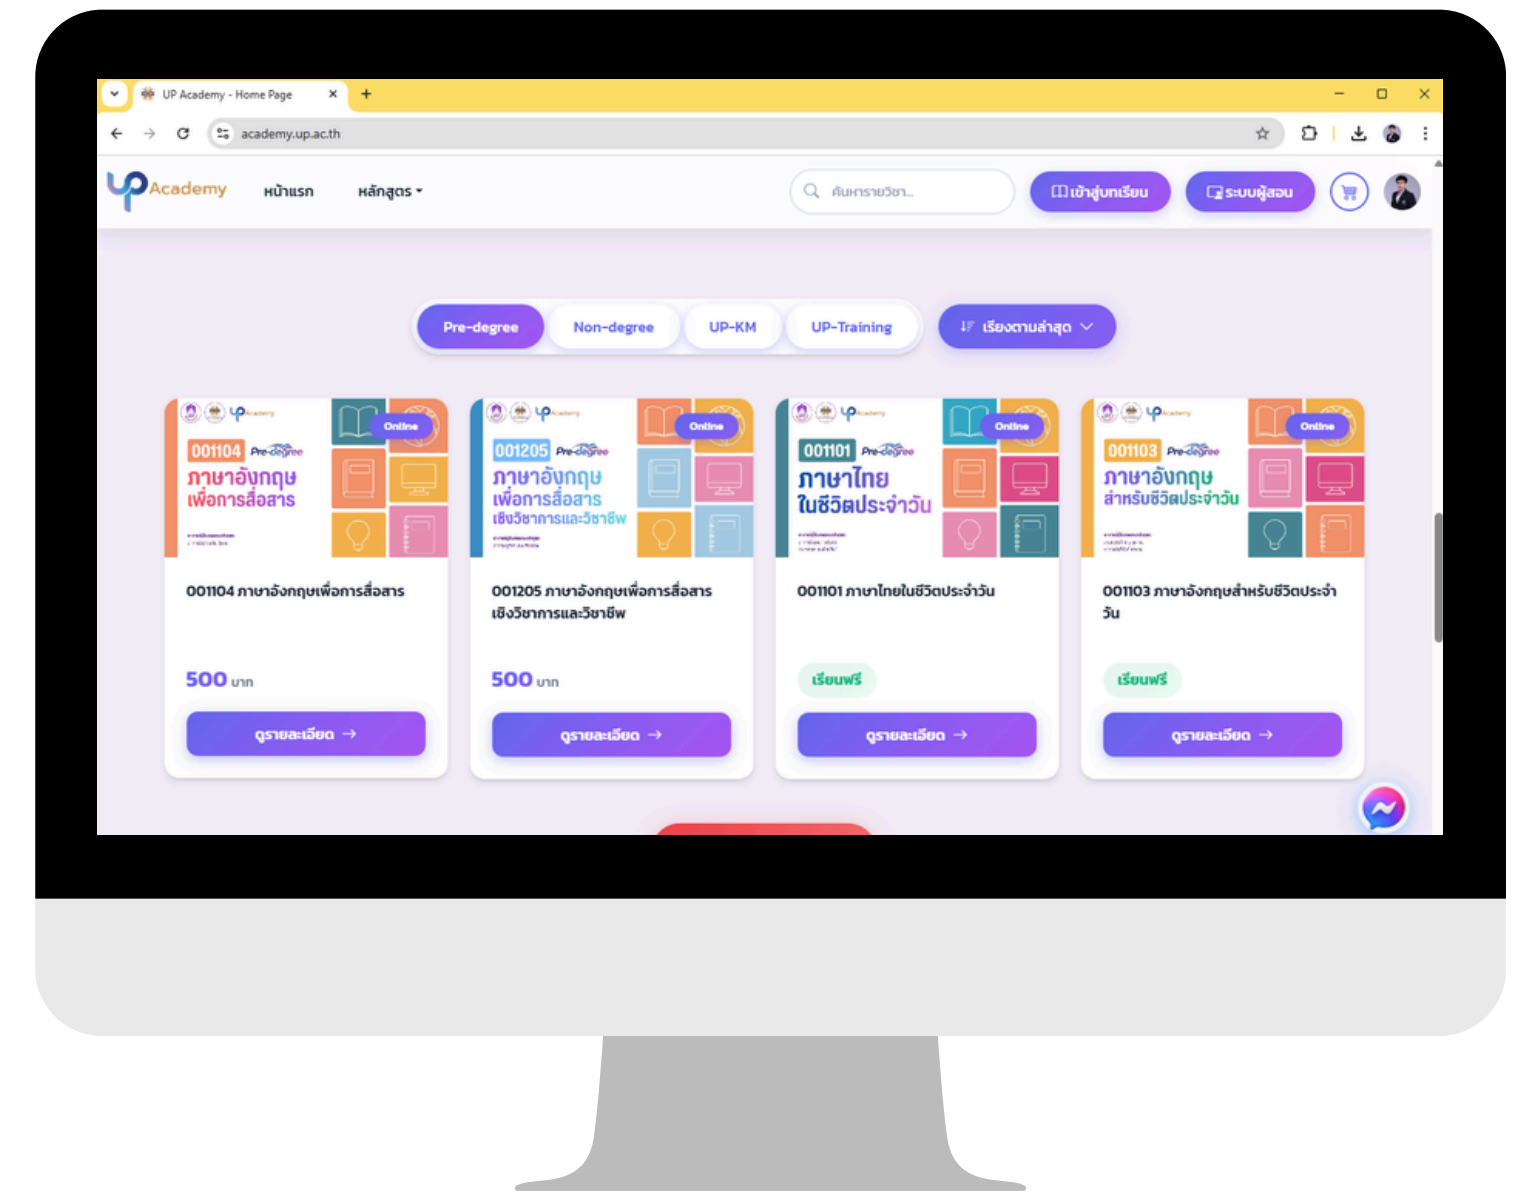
UP Academy - Home Page
academy.up.ac.th

UP Academy
หน้าแรก
หลักสูตร
ค้นหารายวิชา...
เข้าสู่บทเรียน
ระบบผู้สอน

Pre-degree
Non-degree
UP-KM
UP-Training
เรียงตามล่าสุด

Online
001104 Pre-degree
ภาษาอังกฤษ เพื่อการสื่อสาร
001104 ภาษาอังกฤษเพื่อการสื่อสาร
500 บาท
ดูรายละเอียด →

Online
001205 Pre-degree
ภาษาอังกฤษ เพื่อการสื่อสาร เชิงวิชาการและวิชาชีพ
001205 ภาษาอังกฤษเพื่อการสื่อสารเชิงวิชาการและวิชาชีพ
500 บาท
ดูรายละเอียด →

Online
001101 Pre-degree
ภาษาไทย ในชีวิตประจำวัน
001101 ภาษาไทยในชีวิตประจำวัน
เรียนฟรี
ดูรายละเอียด →

Online
001103 Pre-degree
ภาษาอังกฤษ สำหรับชีวิตประจำวัน
001103 ภาษาอังกฤษสำหรับชีวิตประจำวัน
เรียนฟรี
ดูรายละเอียด →